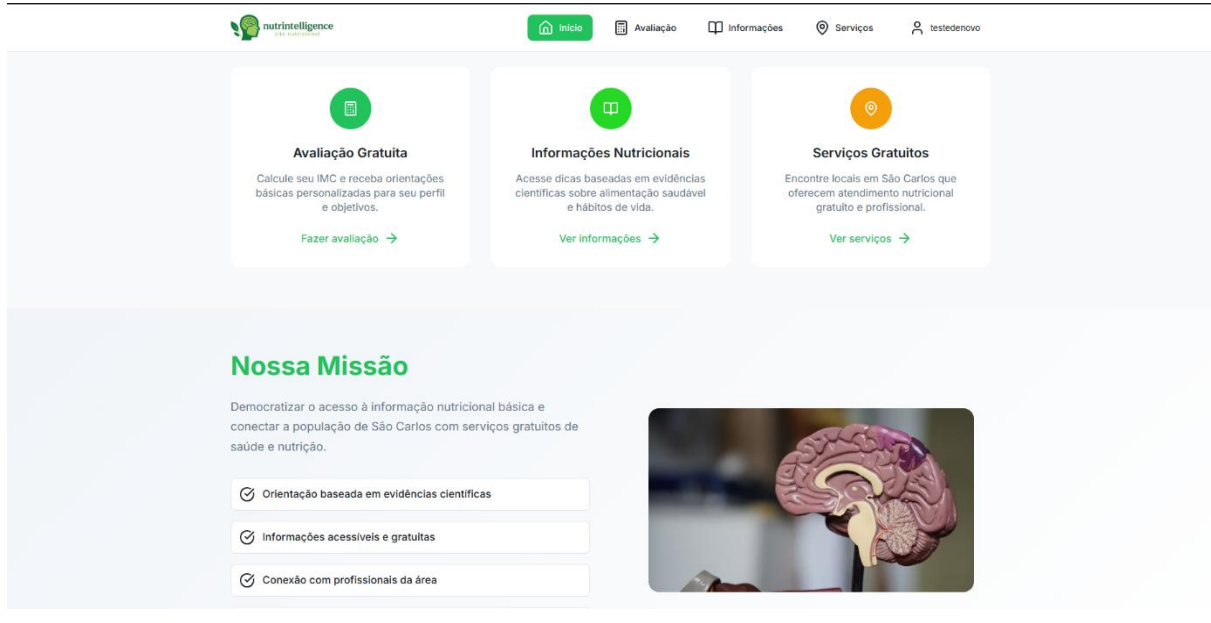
nutrintelligence
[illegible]

Início Avaliação Informações Serviços testedenovo

Avaliação Gratuita

Calcule seu IMC e receba orientações básicas personalizadas para seu perfil e objetivos.

Fazer avaliação →

Informações Nutricionais

Acesse dicas baseadas em evidências científicas sobre alimentação saudável e hábitos de vida.

Ver informações →

Serviços Gratuitos

Encontre locais em São Carlos que oferecem atendimento nutricional gratuito e profissional.

Ver serviços →

Nossa Missão

Democratizar o acesso à informação nutricional básica e conectar a população de São Carlos com serviços gratuitos de saúde e nutrição.

Orientação baseada em evidências científicas

Informações acessíveis e gratuitas

Conexão com profissionais da área